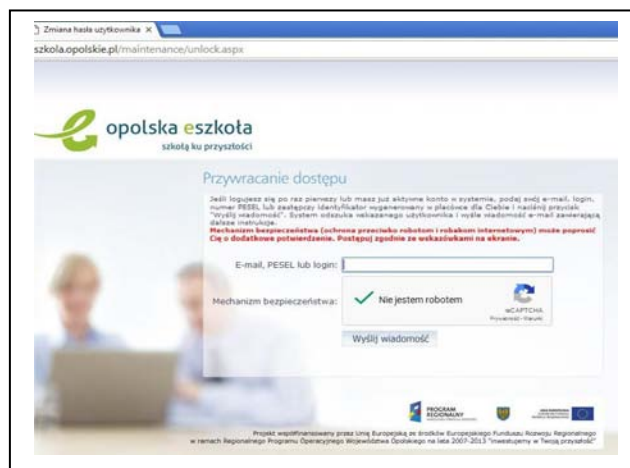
Zmiana hasła użytkownika ×

szkola.opolskie.pl/maintenance/unlock.aspx

opolska eszkoła
szkołą ku przyszłości

Przywracanie dostępu

Jeśli logujesz się po raz pierwszy lub masz już aktywne konto w systemie, podaj swój e-mail, login, numer PESEL lub zastępczy identyfikator wygenerowany w placówce dla Ciebie i naciśnij przycisk "Wyślij wiadomość". System odszuka wskazanego użytkownika i wyśle wiadomość e-mail zawierającą dalsze instrukcje.
Mechanizm bezpieczeństwa (ochrona przeciwko robotom i robakom internetowym) może poprosić Cię o dodatkowe potwierdzenie. Postępuj zgodnie ze wskazówkami na ekranie.

E-mail, PESEL lub login:

Mechanizm bezpieczeństwa:

Nie jestem robotem

reCAPTCHA
Prywatność - Warunki

Wyślij wiadomość

PROGRAM REGIONALNY

Projekt współfinansowany przez Unię Europejską ze środków Europejskiego Funduszu Rozwoju Regionalnego w ramach Regionalnego Programu Operacyjnego Województwa Opolskiego na lata 2007-2013 "Inwestujemy w Twoją przyszłość"